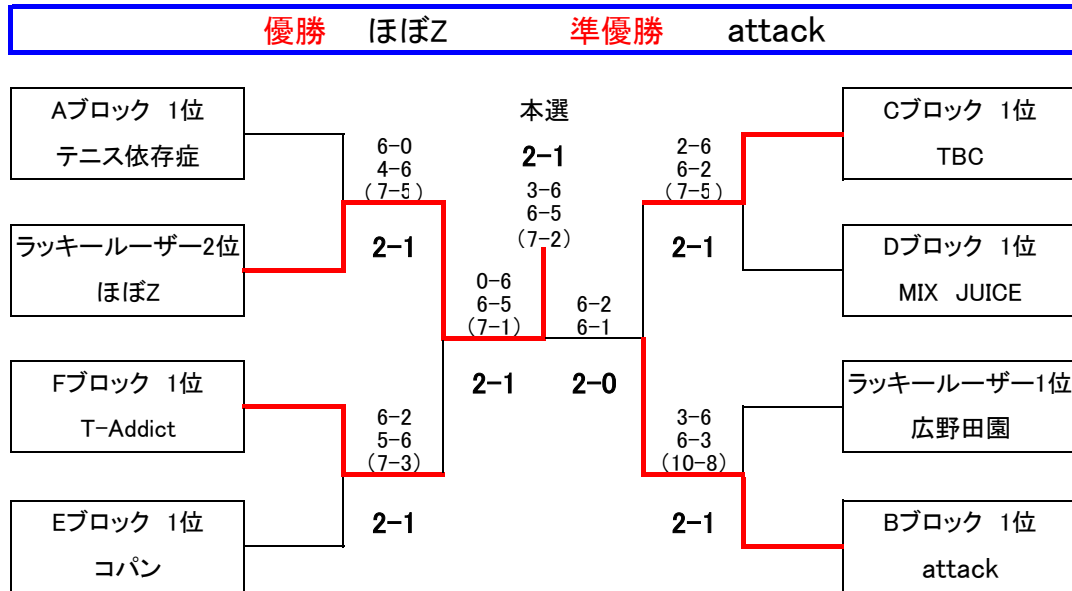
優勝　ほぼZ　準優勝　attack

Aブロック　1位
テニス依存症

ラッキールーザー2位
ほぼZ

Fブロック　1位
T-Addict

Eブロック　1位
コパン

6-0
4-6
(7-5)

2-1

6-2
5-6
(7-3)

2-1

本選

2-1

3-6
6-5
(7-2)

0-6
6-5
(7-1)

2-1

6-2
6-1

2-0

2-6
6-2
(7-5)

2-1

3-6
6-3
(10-8)

2-1

Cブロック　1位
TBC

Dブロック　1位
MIX　JUICE

ラッキールーザー1位
広野田園

Bブロック　1位
attack